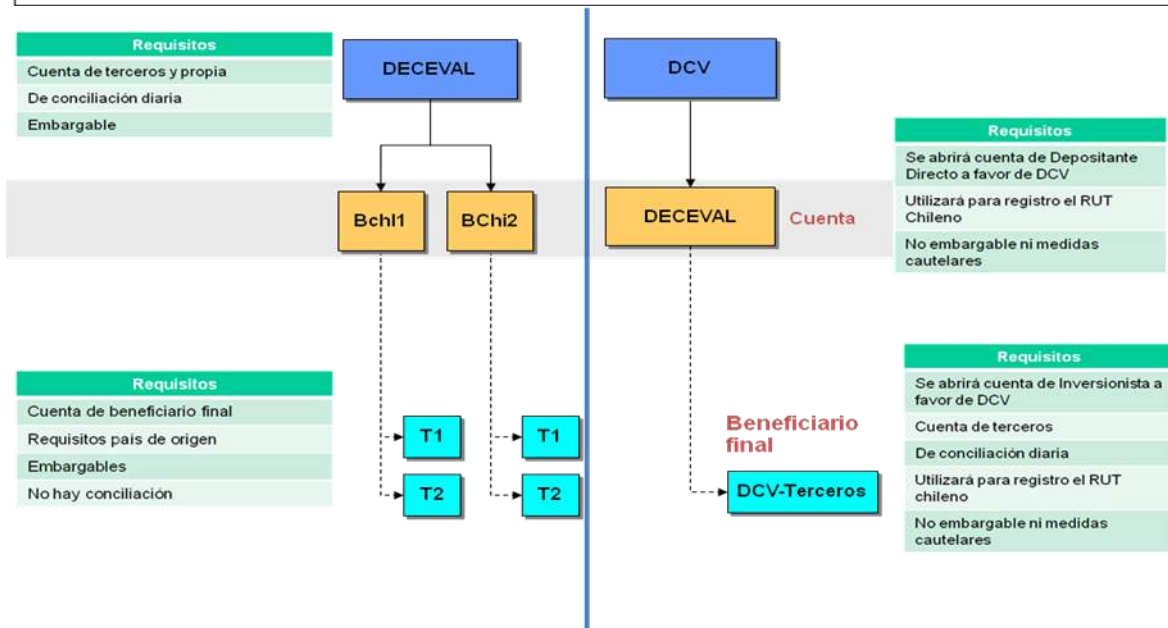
| Requisitos |
|---|
| Cuenta de terceros y propia |
| De conciliación diaria |
| Embargable |

DECEVAL

Bchl1

BChi2

| Requisitos |
|---|
| Cuenta de beneficiario final |
| Requisitos país de origen |
| Embargables |
| No hay conciliación |

T1

T2

T1

T2

DCV

DECEVAL

Cuenta

| Requisitos |
|---|
| Se abrirá cuenta de Depositante Directo a favor de DCV |
| Utilizará para registro el RUT Chileno |
| No embargable ni medidas cautelares |

Beneficiario final

DCV-Terceros

| Requisitos |
|---|
| Se abrirá cuenta de Inversionista a favor de DCV |
| Cuenta de terceros |
| De conciliación diaria |
| Utilizará para registro el RUT chileno |
| No embargable ni medidas cautelares |